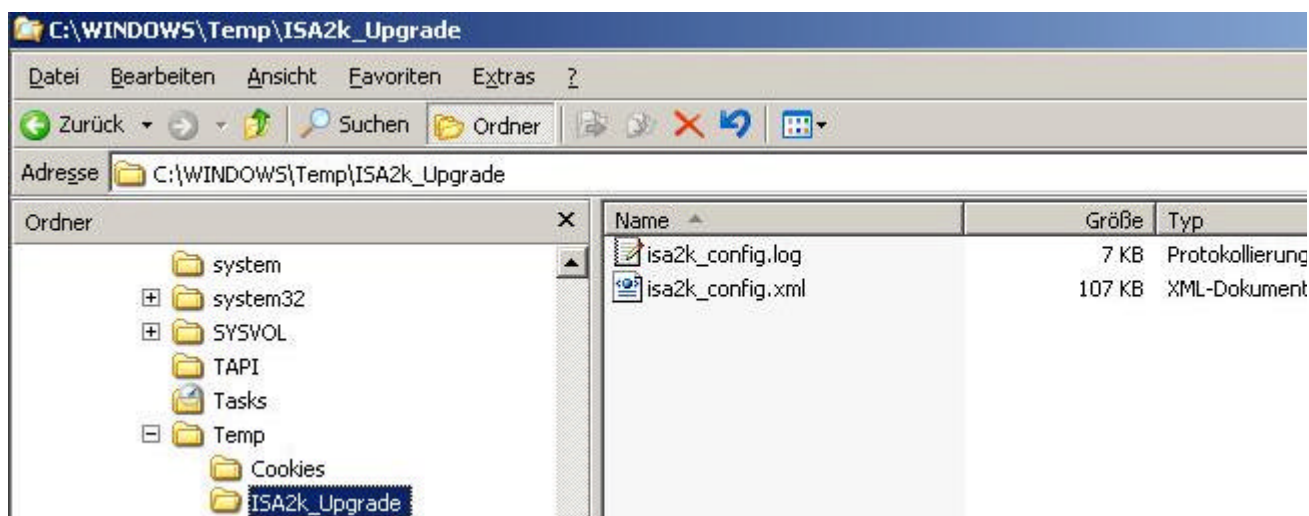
C:\WINDOWS\Temp\ISA2k_Upgrade

Datei Bearbeiten Ansicht Favoriten Extras ?

Zurück Suchen Ordner

Adresse C:\WINDOWS\Temp\ISA2k_Upgrade

Ordner

system
system32
SYSVOL
TAPI
Tasks
Temp
Cookies
ISA2k_Upgrade

| Name | Größe | Typ |
|---|---|---|
| isa2k_config.log | 7 KB | Protokollierung |
| isa2k_config.xml | 107 KB | XML-Dokument |